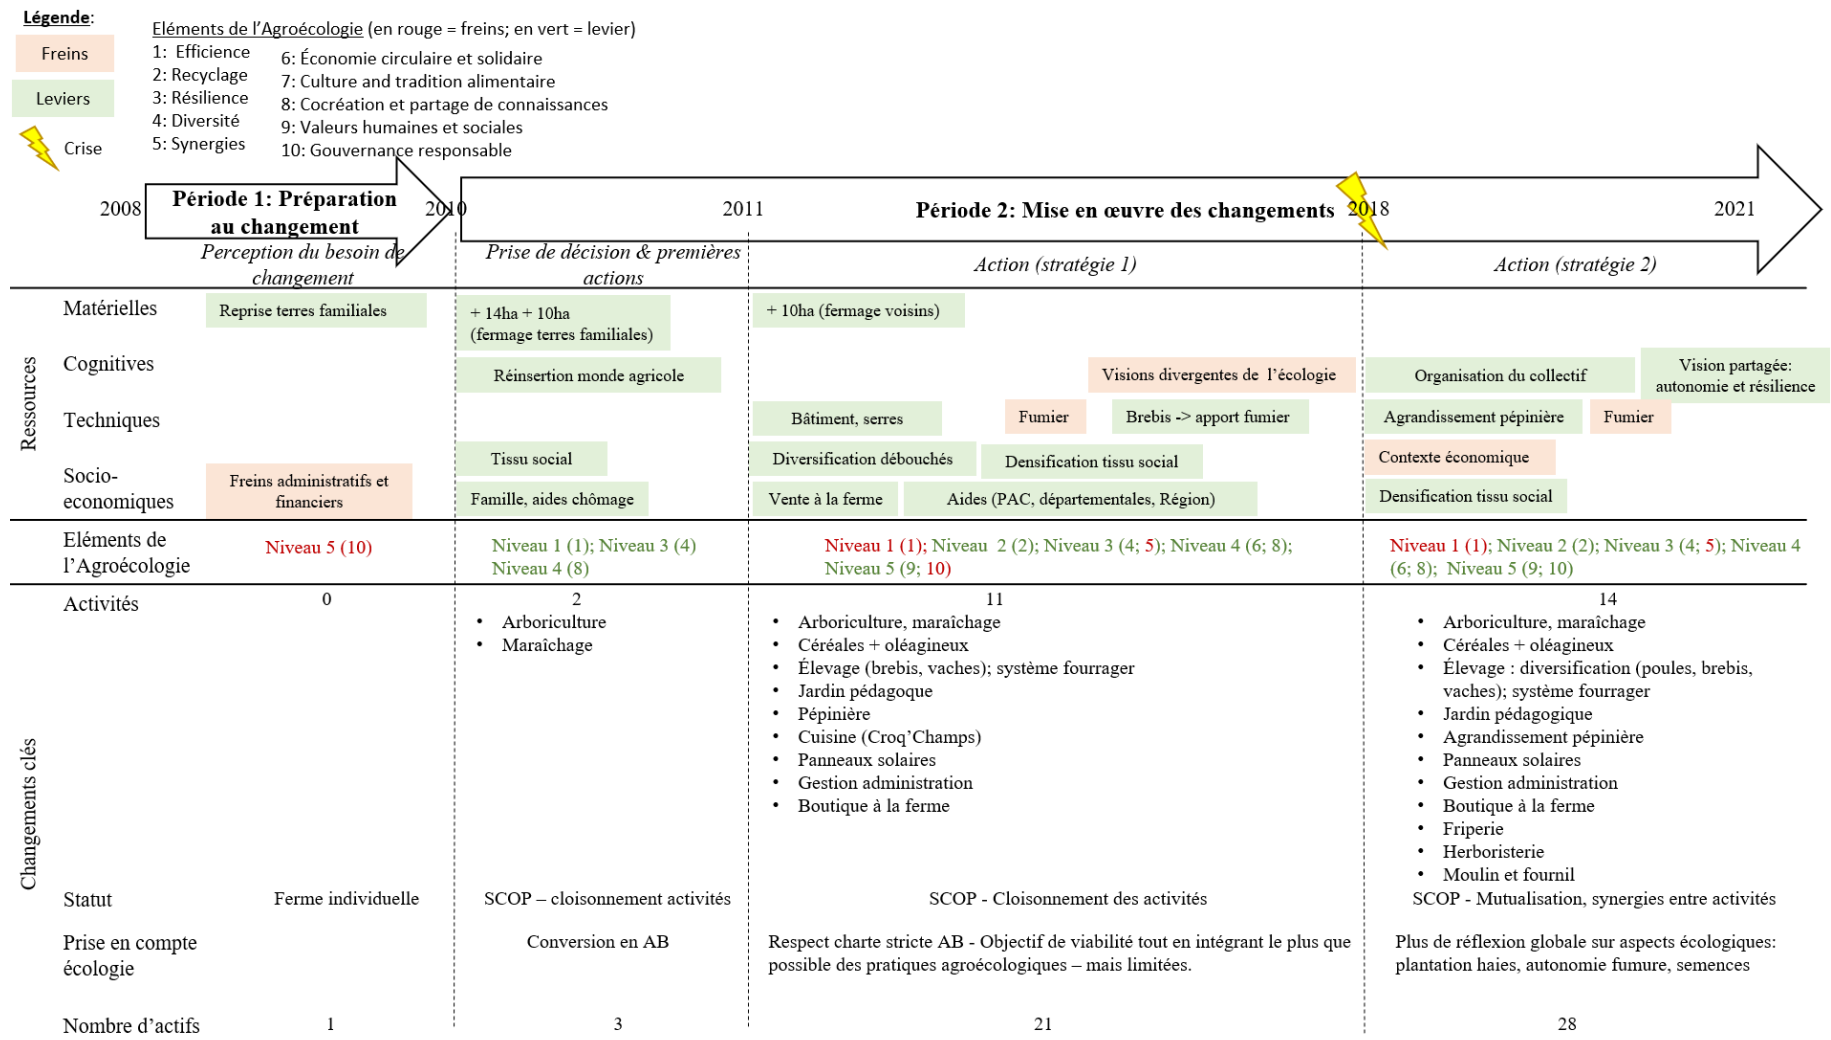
Légende:
Freins
Leviers
Crise

Eléments de l'Agroécologie (en rouge = freins; en vert = levier)
1: Efficience
2: Recyclage
3: Résilience
4: Diversité
5: Synergies
6: Économie circulaire et solidaire
7: Culture and tradition alimentaire
8: Cocréation et partage de connaissances
9: Valeurs humaines et sociales
10: Gouvernance responsable

2008 Période 1: Préparation au changement 2010 2011 Période 2: Mise en œuvre des changements 2018 2021

Perception du besoin de changement
Prise de décision & premières actions
Action (stratégie 1)
Action (stratégie 2)

Ressources

Matérielles
Reprise terres familiales
+ 14ha + 10ha (fermage terres familiales)
+ 10ha (fermage voisins)

Cognitives
Réinsertion monde agricole
Visions divergentes de l'écologie
Organisation du collectif
Vision partagée: autonomie et résilience

Techniques
Bâtiment, serres
Fumier
Brebis -> apport fumier
Agrandissement pépinière
Fumier

Socio-economiques
Freins administratifs et financiers
Tissu social
Famille, aides chômage
Diversification débouchés
Densification tissu social
Vente à la ferme
Aides (PAC, départementales, Région)
Contexte économique
Densification tissu social

Eléments de l'Agroécologie
Niveau 5 (10)
Niveau 1 (1); Niveau 3 (4) Niveau 4 (8)
Niveau 1 (1); Niveau 2 (2); Niveau 3 (4; 5); Niveau 4 (6; 8); Niveau 5 (9; 10)
Niveau 1 (1); Niveau 2 (2); Niveau 3 (4; 5); Niveau 4 (6; 8); Niveau 5 (9; 10)

Changements clés

Activités
0
2
• Arboriculture
• Maraîchage
11
• Arboriculture, maraîchage
• Céréales + oléagineux
• Élevage (brebis, vaches); système fourrager
• Jardin pédagoque
• Pépinière
• Cuisine (Croq'Champs)
• Panneaux solaires
• Gestion administration
• Boutique à la ferme
14
• Arboriculture, maraîchage
• Céréales + oléagineux
• Élevage : diversification (poules, brebis, vaches); système fourrager
• Jardin pédagogique
• Agrandissement pépinière
• Panneaux solaires
• Gestion administration
• Boutique à la ferme
• Friperie
• Herboristerie
• Moulin et fournil

Statut
Ferme individuelle
SCOP – cloisonnement activités
SCOP - Cloisonnement des activités
SCOP - Mutualisation, synergies entre activités

Prise en compte écologie
Conversion en AB
Respect charte stricte AB - Objectif de viabilité tout en intégrant le plus que possible des pratiques agroécologiques – mais limitées.
Plus de réflexion globale sur aspects écologiques: plantation haies, autonomie fumure, semences

Nombre d'actifs
1
3
21
28